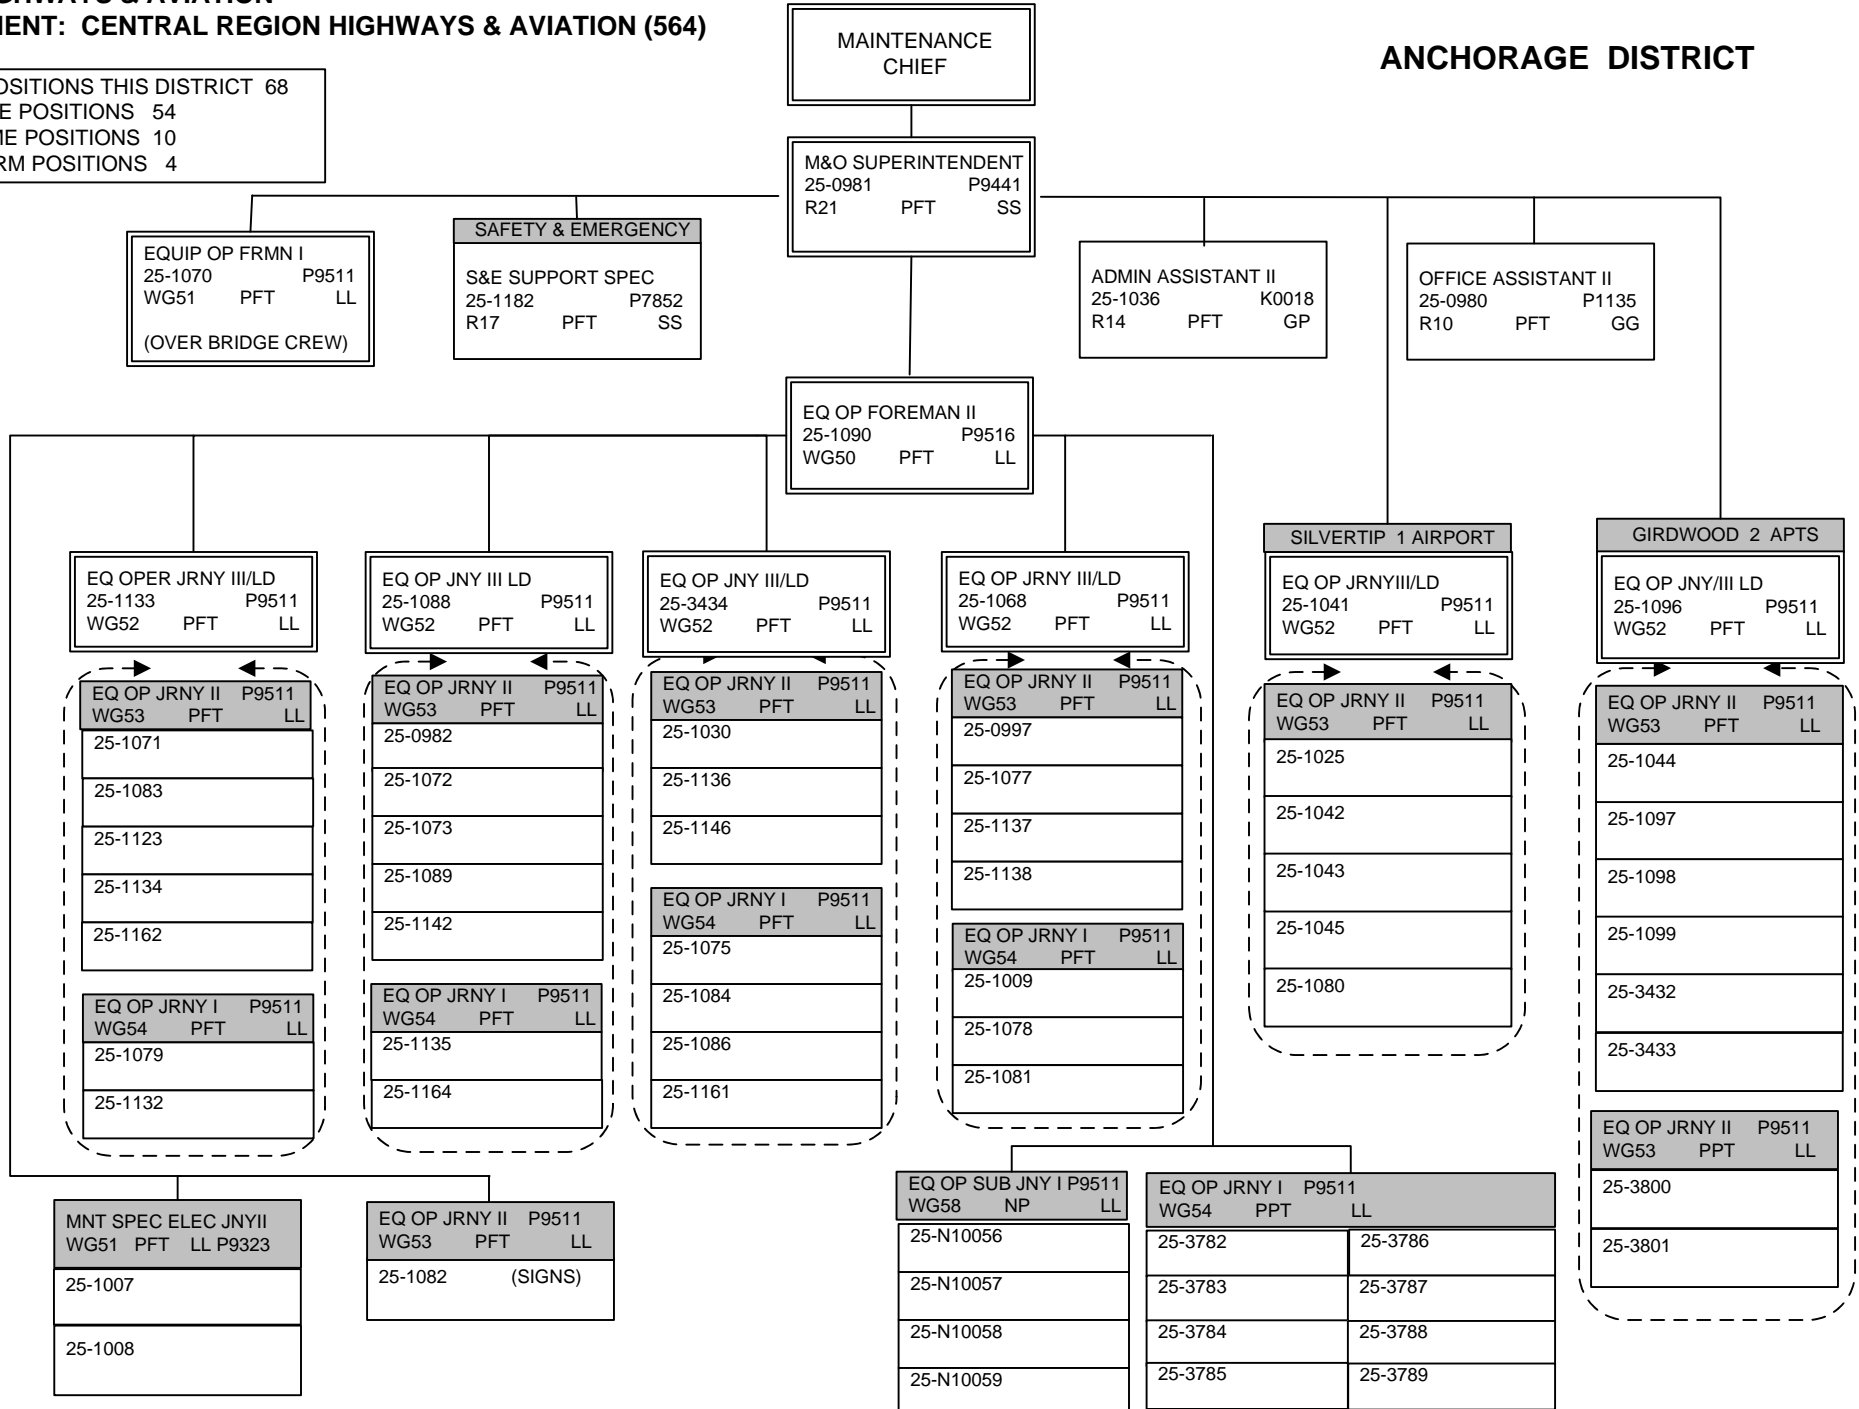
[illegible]HWAYS & AVIATION
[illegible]ENT: CENTRAL REGION HIGHWAYS & AVIATION (564)

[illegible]OSITIONS THIS DISTRICT 68
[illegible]E POSITIONS 54
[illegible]IE POSITIONS 10
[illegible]RM POSITIONS 4

MAINTENANCE CHIEF

ANCHORAGE DISTRICT

M&O SUPERINTENDENT
25-0981 P9441
R21 PFT SS

EQUIP OP FRMN I
25-1070 P9511
WG51 PFT LL
(OVER BRIDGE CREW)

SAFETY & EMERGENCY
S&E SUPPORT SPEC
25-1182 P7852
R17 PFT SS

ADMIN ASSISTANT II
25-1036 K0018
R14 PFT GP

OFFICE ASSISTANT II
25-0980 P1135
R10 PFT GG

EQ OP FOREMAN II
25-1090 P9516
WG50 PFT LL

EQ OPER JRNY III/LD
25-1133 P9511
WG52 PFT LL

EQ OP JRNY II P9511
WG53 PFT LL
25-1071
25-1083
25-1123
25-1134
25-1162

EQ OP JRNY I P9511
WG54 PFT LL
25-1079
25-1132

EQ OP JNY III LD
25-1088 P9511
WG52 PFT LL

EQ OP JRNY II P9511
WG53 PFT LL
25-0982
25-1072
25-1073
25-1089
25-1142

EQ OP JRNY I P9511
WG54 PFT LL
25-1135
25-1164

EQ OP JNY III/LD
25-3434 P9511
WG52 PFT LL

EQ OP JRNY II P9511
WG53 PFT LL
25-1030
25-1136
25-1146

EQ OP JRNY I P9511
WG54 PFT LL
25-1075
25-1084
25-1086
25-1161

EQ OP JRNY III/LD
25-1068 P9511
WG52 PFT LL

EQ OP JRNY II P9511
WG53 PFT LL
25-0997
25-1077
25-1137
25-1138

EQ OP JRNY I P9511
WG54 PFT LL
25-1009
25-1078
25-1081

SILVERTIP 1 AIRPORT
EQ OP JRNYIII/LD
25-1041 P9511
WG52 PFT LL

EQ OP JRNY II P9511
WG53 PFT LL
25-1025
25-1042
25-1043
25-1045
25-1080

GIRDWOOD 2 APTS
EQ OP JNY/III LD
25-1096 P9511
WG52 PFT LL

EQ OP JRNY II P9511
WG53 PFT LL
25-1044
25-1097
25-1098
25-1099
25-3432
25-3433

EQ OP JRNY II P9511
WG53 PPT LL
25-3800
25-3801

MNT SPEC ELEC JNYII
WG51 PFT LL P9323
25-1007
25-1008

EQ OP JRNY II P9511
WG53 PFT LL
25-1082 (SIGNS)

EQ OP SUB JNY I P9511
WG58 NP LL
25-N10056
25-N10057
25-N10058
25-N10059

EQ OP JRNY I P9511
WG54 PPT LL
| 25-3782 | 25-3786 |
|---|---|
| 25-3783 | 25-3787 |
| 25-3784 | 25-3788 |
| 25-3785 | 25-3789 |